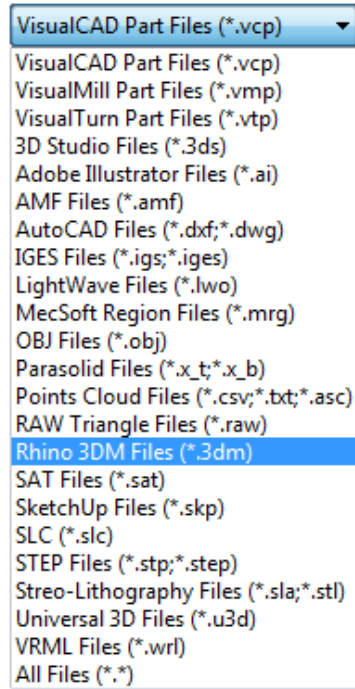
VisualCAD Part Files (*.vcp)
VisualCAD Part Files (*.vcp)
VisualMill Part Files (*.vmp)
VisualTurn Part Files (*.vtp)
3D Studio Files (*.3ds)
Adobe Illustrator Files (*.ai)
AMF Files (*.amf)
AutoCAD Files (*.dxf;*.dwg)
IGES Files (*.igs;*.iges)
LightWave Files (*.lwo)
MecSoft Region Files (*.mrg)
OBJ Files (*.obj)
Parasolid Files (*.x_t;*.x_b)
Points Cloud Files (*.csv;*.txt;*.asc)
RAW Triangle Files (*.raw)
Rhino 3DM Files (*.3dm)
SAT Files (*.sat)
SketchUp Files (*.skp)
SLC (*.slc)
STEP Files (*.stp;*.step)
Streo-Lithography Files (*.sla;*.stl)
Universal 3D Files (*.u3d)
VRML Files (*.wrl)
All Files (*.*)